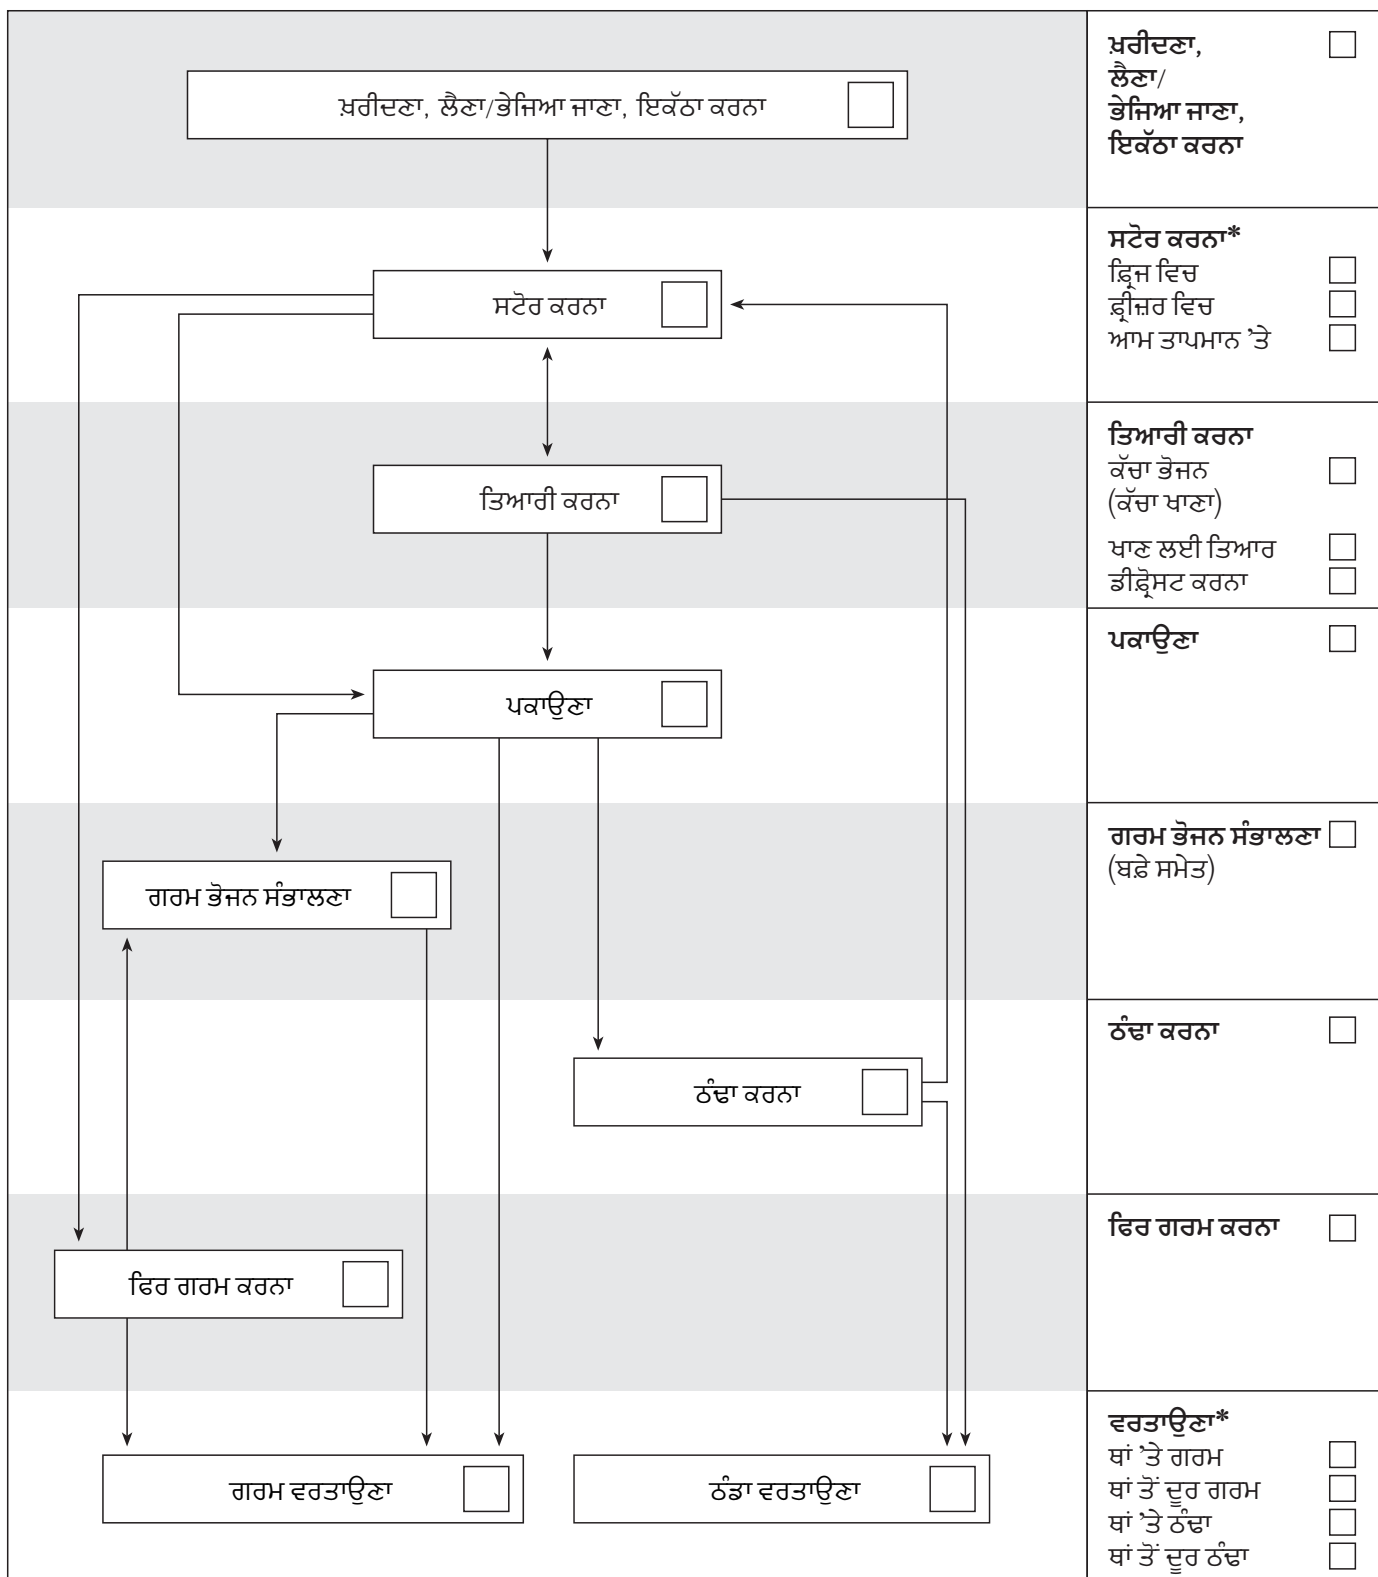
ਖ਼ਰੀਦਣਾ, ਲੈਣਾ/ਭੇਜਿਆ ਜਾਣਾ, ਇਕੱਠਾ ਕਰਨਾ

ਸਟੋਰ ਕਰਨਾ

ਤਿਆਰੀ ਕਰਨਾ

ਪਕਾਉਣਾ

ਗਰਮ ਭੋਜਨ ਸੰਭਾਲਣਾ

ਠੰਢਾ ਕਰਨਾ

ਫਿਰ ਗਰਮ ਕਰਨਾ

ਗਰਮ ਵਰਤਾਉਣਾ

ਠੰਡਾ ਵਰਤਾਉਣਾ

ਖ਼ਰੀਦਣਾ, ਲੈਣਾ/ ਭੇਜਿਆ ਜਾਣਾ, ਇਕੱਠਾ ਕਰਨਾ

ਸਟੋਰ ਕਰਨਾ*
ਫ੍ਰਿਜ ਵਿਚ
ਫ੍ਰੀਜ਼ਰ ਵਿਚ
ਆਮ ਤਾਪਮਾਨ 'ਤੇ

ਤਿਆਰੀ ਕਰਨਾ
ਕੱਚਾ ਭੋਜਨ (ਕੱਚਾ ਖਾਣਾ)
ਖਾਣ ਲਈ ਤਿਆਰ
ਡੀਫ੍ਰੋਸਟ ਕਰਨਾ

ਪਕਾਉਣਾ

ਗਰਮ ਭੋਜਨ ਸੰਭਾਲਣਾ
(ਬਫ਼ੇ ਸਮੇਤ)

ਠੰਢਾ ਕਰਨਾ

ਫਿਰ ਗਰਮ ਕਰਨਾ

ਵਰਤਾਉਣਾ*
ਥਾਂ 'ਤੇ ਗਰਮ
ਥਾਂ ਤੋਂ ਦੂਰ ਗਰਮ
ਥਾਂ 'ਤੇ ਠੰਢਾ
ਥਾਂ ਤੋਂ ਦੂਰ ਠੰਢਾ